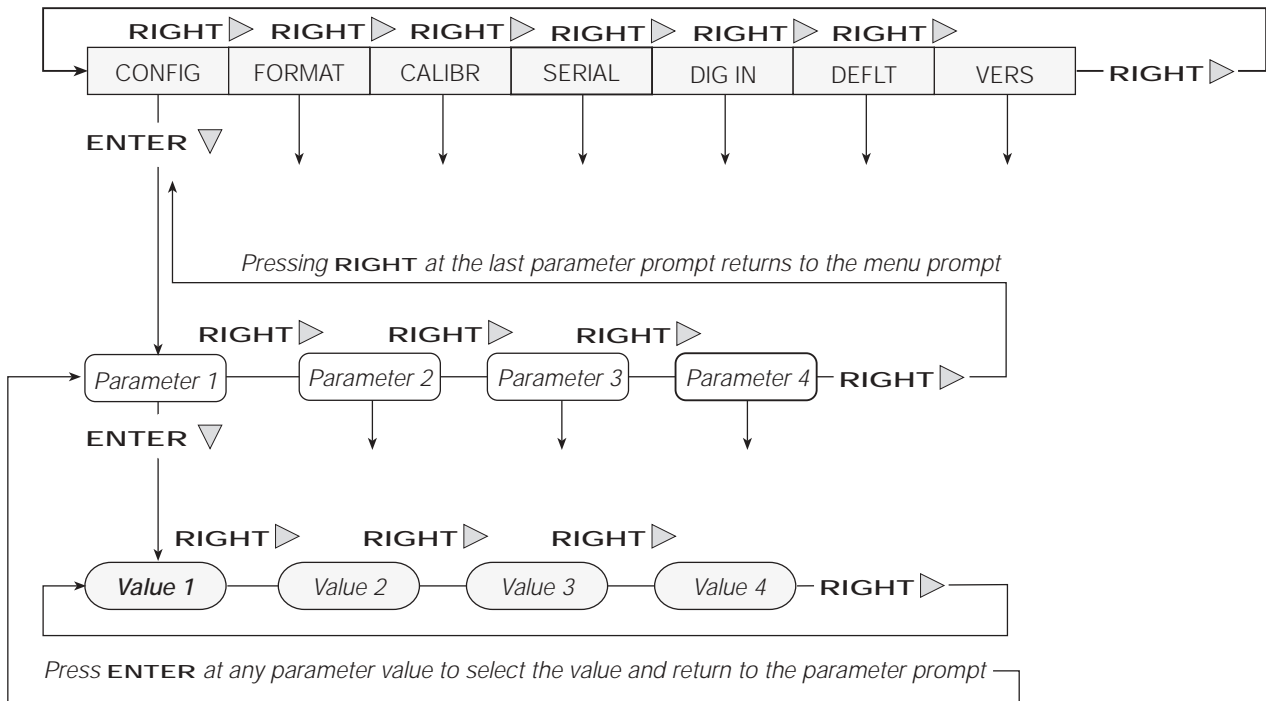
RIGHT ▷ RIGHT ▷ RIGHT ▷ RIGHT ▷ RIGHT ▷ RIGHT ▷

CONFIG FORMAT CALIBR SERIAL DIG IN DEFLT VERS RIGHT ▷

ENTER ▽

Pressing RIGHT at the last parameter prompt returns to the menu prompt

RIGHT ▷ RIGHT ▷ RIGHT ▷

Parameter 1 Parameter 2 Parameter 3 Parameter 4 RIGHT ▷

ENTER ▽

RIGHT ▷ RIGHT ▷ RIGHT ▷

Value 1 Value 2 Value 3 Value 4 RIGHT ▷

Press ENTER at any parameter value to select the value and return to the parameter prompt